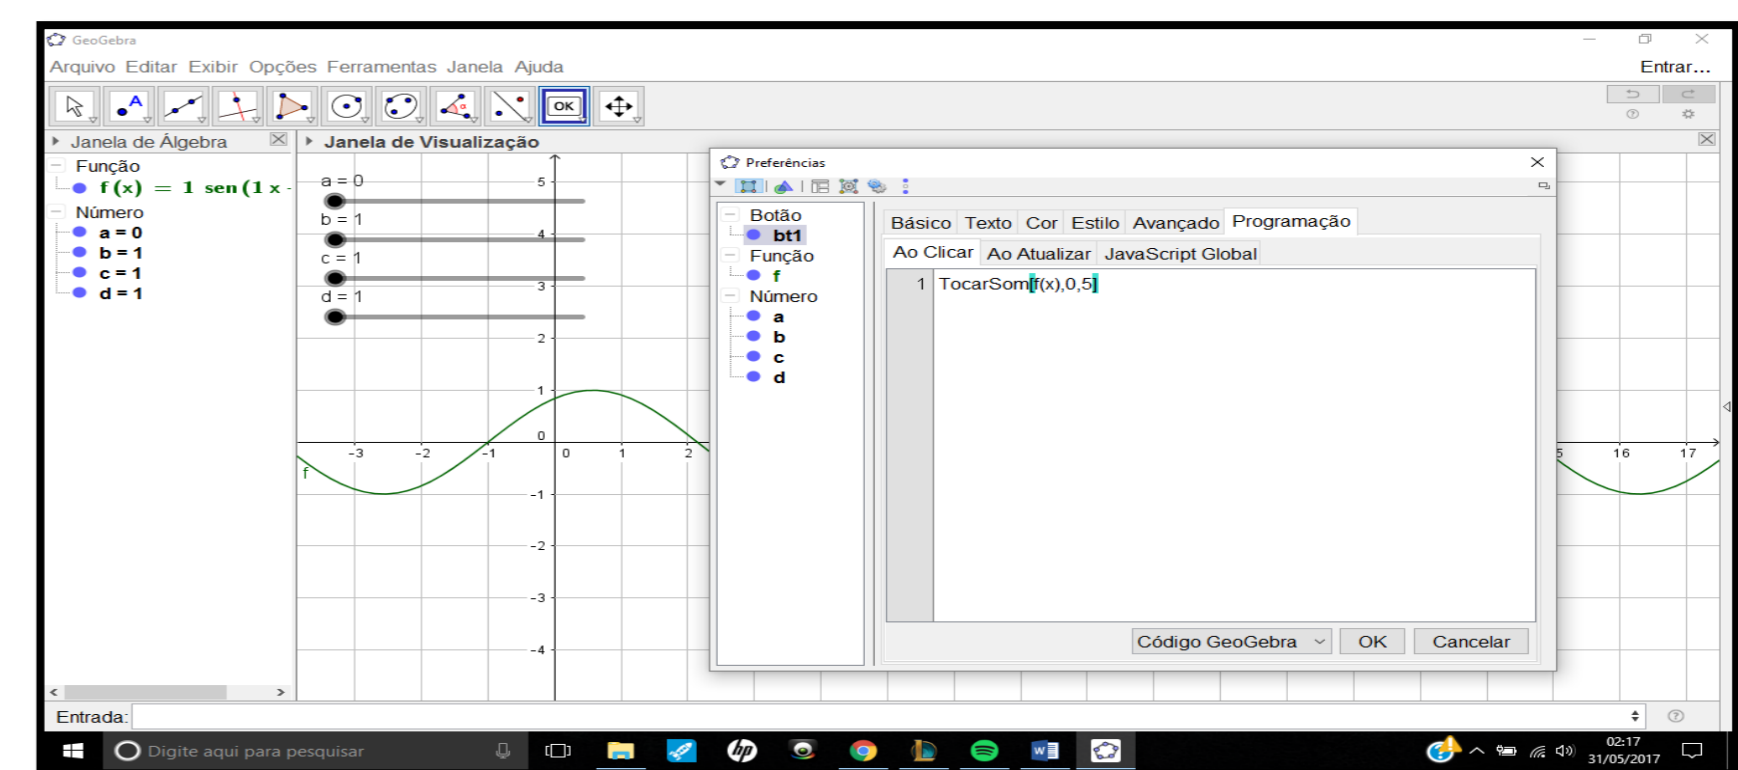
GeoGebra
Arquivo Editar Exibir Opções Ferramentas Janela Ajuda
Entrar...
OK
Janela de Álgebra
Janela de Visualização
Função
f(x) = 1 sen(1 x
Número
a = 0
b = 1
c = 1
d = 1
a = 0
b = 1
c = 1
d = 1
5
4
3
2
1
0
-1
-2
-3
-4
-3
-2
-1
0
1
2
5
16
17
f
Preferências
Botão
bt1
Função
f
Número
a
b
c
d
Básico Texto Cor Estilo Avançado Programação
Ao Clicar Ao Atualizar JavaScript Global
1 TocarSom[f(x),0,5]
Código GeoGebra OK Cancelar
Entrada:
Digite aqui para pesquisar
02:17
31/05/2017